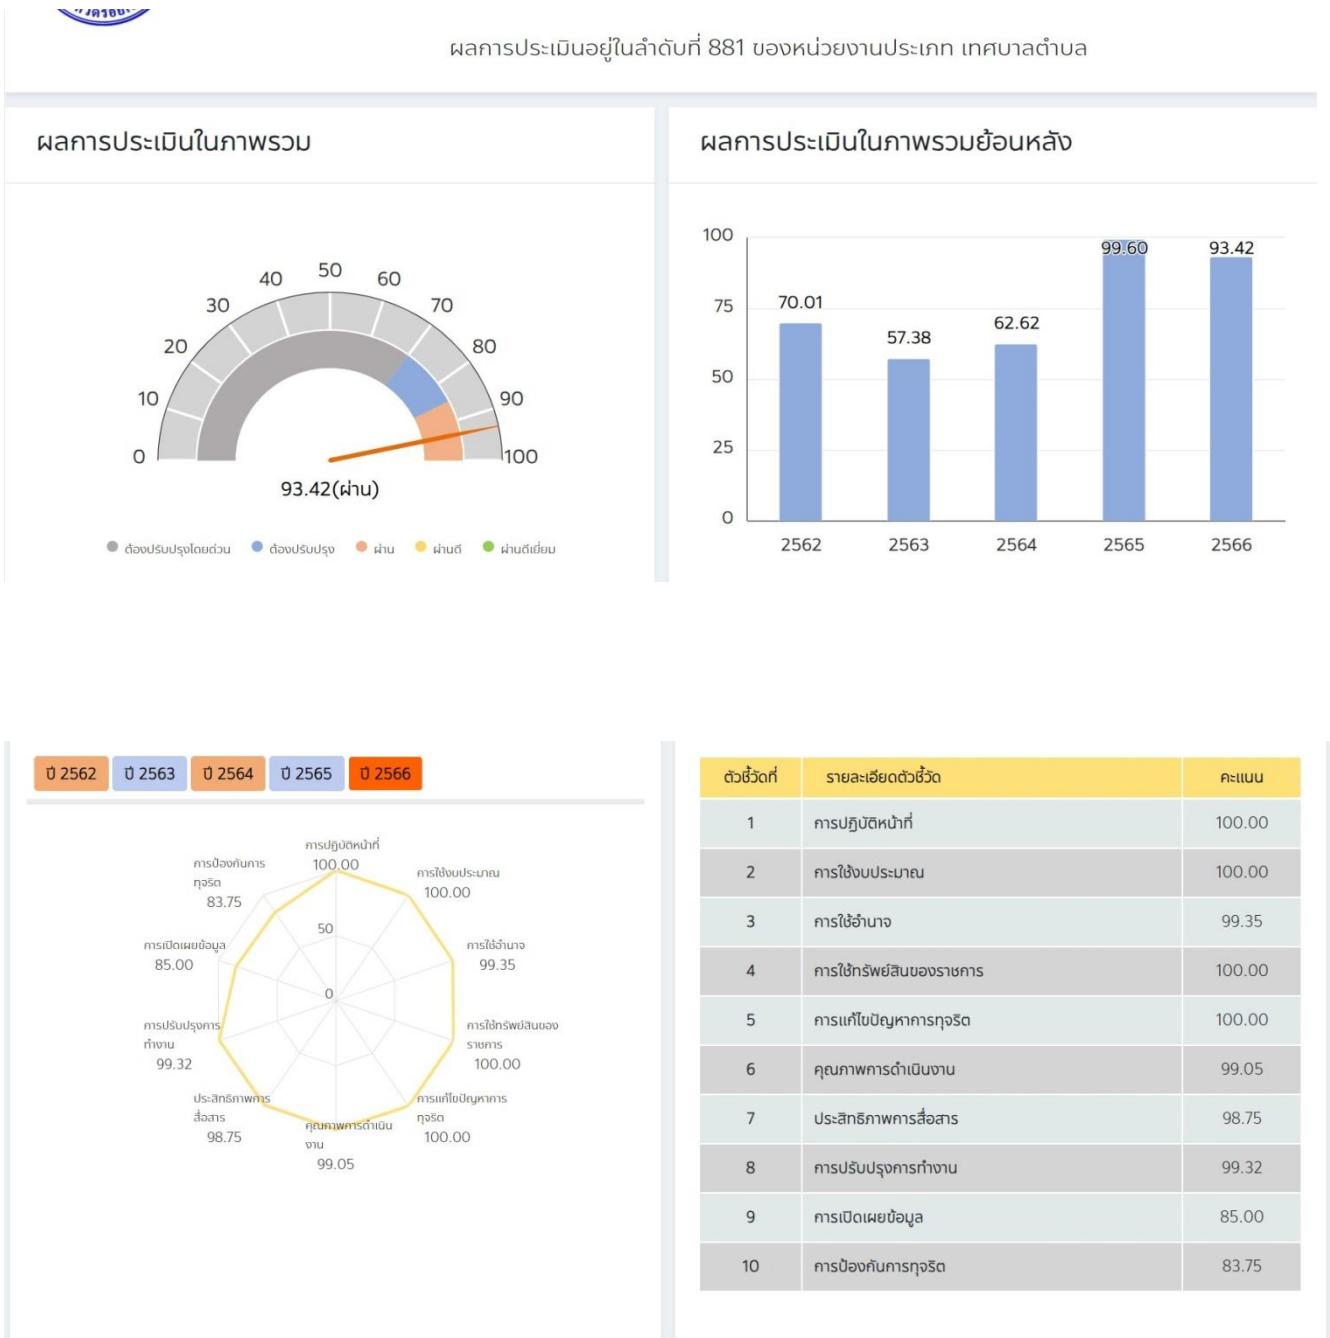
ผลการประเมินอยู่ในลำดับที่ 881 ของหน่วยงานประเภท เทศบาลตำบล

ผลการประเมินในภาพรวม

0 10 20 30 40 50 60 70 80 90 100

93.42(ผ่าน)

ต้องปรับปรุงโดยด่วน ต้องปรับปรุง ผ่าน ผ่านดี ผ่านดีเยี่ยม

ผลการประเมินในภาพรวมย้อนหลัง

100 75 50 25 0

70.01 57.38 62.62 99.60 93.42

2562 2563 2564 2565 2566

ปี 2562 ปี 2563 ปี 2564 ปี 2565 ปี 2566

การปฏิบัติหน้าที่ 100.00
การใช้งบประมาณ 100.00
การใช้อำนาจ 99.35
การใช้ทรัพย์สินของราชการ 100.00
การแก้ไขปัญหาการทุจริต 100.00
คุณภาพการดำเนินงาน 99.05
ประสิทธิภาพการสื่อสาร 98.75
การปรับปรุงการทำงาน 99.32
การเปิดเผยข้อมูล 85.00
การป้องกันการทุจริต 83.75
50
0

| ตัวชี้วัดที่ | รายละเอียดตัวชี้วัด | คะแนน |
|---|---|---|
| 1 | การปฏิบัติหน้าที่ | 100.00 |
| 2 | การใช้งบประมาณ | 100.00 |
| 3 | การใช้อำนาจ | 99.35 |
| 4 | การใช้ทรัพย์สินของราชการ | 100.00 |
| 5 | การแก้ไขปัญหาการทุจริต | 100.00 |
| 6 | คุณภาพการดำเนินงาน | 99.05 |
| 7 | ประสิทธิภาพการสื่อสาร | 98.75 |
| 8 | การปรับปรุงการทำงาน | 99.32 |
| 9 | การเปิดเผยข้อมูล | 85.00 |
| 10 | การป้องกันการทุจริต | 83.75 |